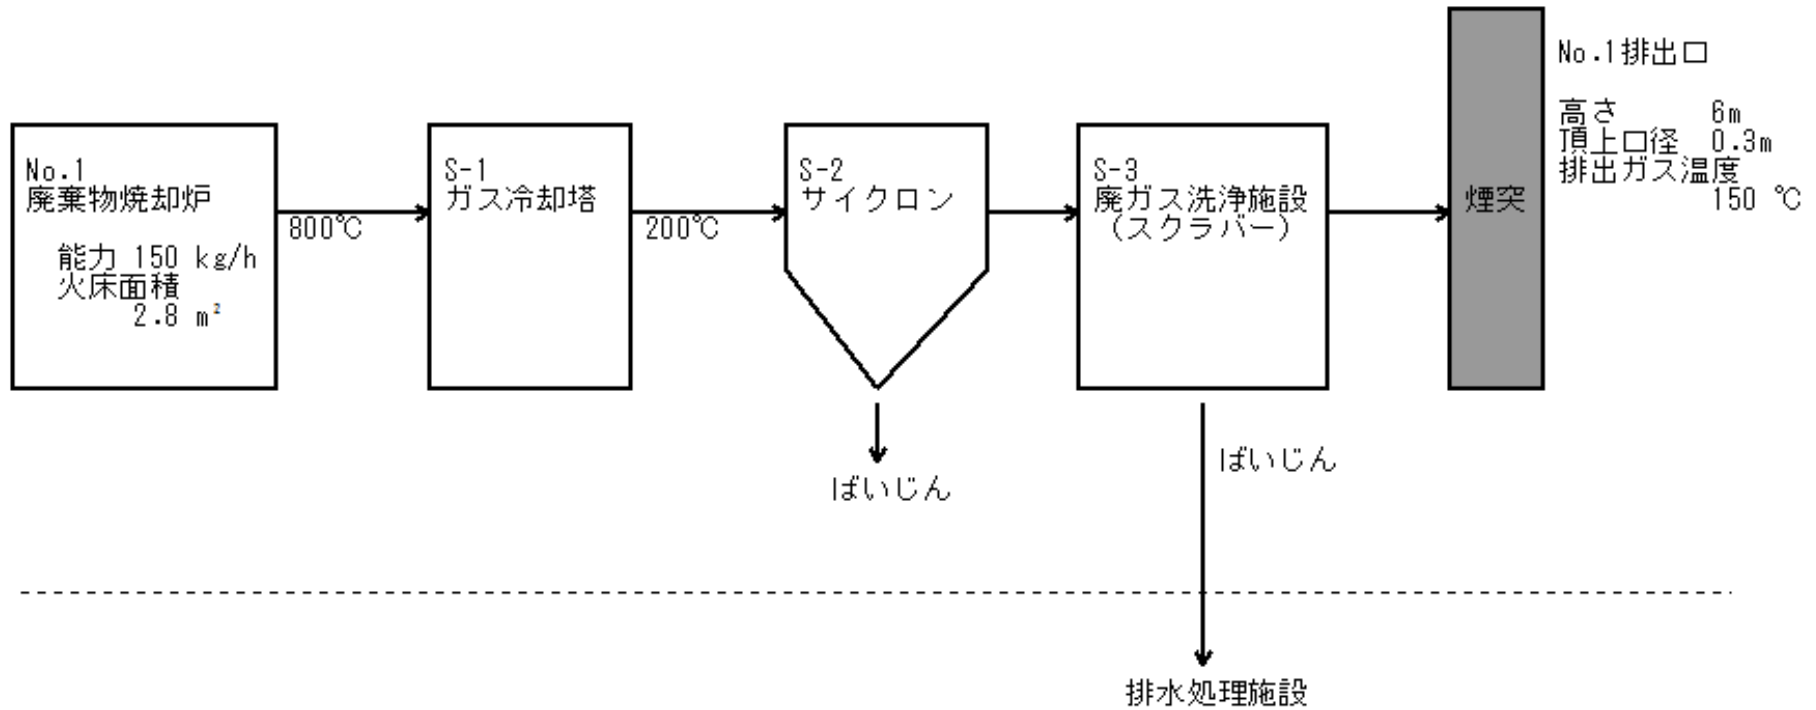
No.1
廃棄物焼却炉

能力 150 kg/h
火床面積
2.8 m²

800℃

S-1
ガス冷却塔

200℃

S-2
サイクロン

ばいじん

S-3
廃ガス洗浄施設
（スクラバー）

ばいじん

排水処理施設

煙突

No.1排出口

高さ 6m
頂上口径 0.3m
排出ガス温度
150 ℃